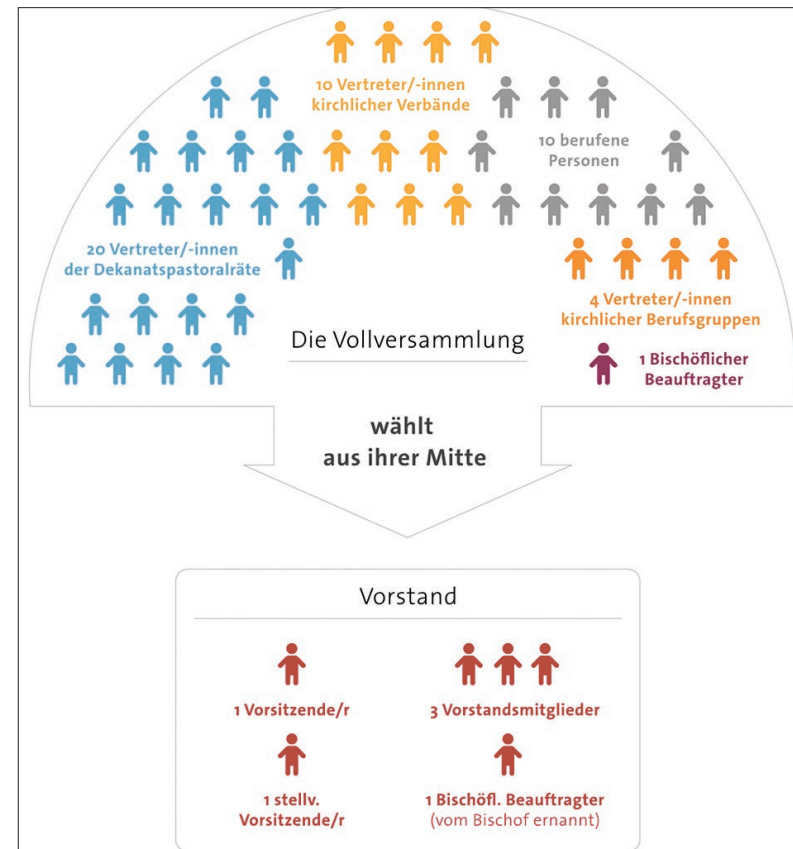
10 Vertreter/-innen kirchlicher Verbände

10 berufene Personen

20 Vertreter/-innen der Dekanatspastoralräte

4 Vertreter/-innen kirchlicher Berufsgruppen

Die Vollversammlung

1 Bischöflicher Beauftragter

wählt aus ihrer Mitte

Vorstand

1 Vorsitzende/r

3 Vorstandsmitglieder

1 stellv. Vorsitzende/r

1 Bischöfl. Beauftragter (vom Bischof ernannt)